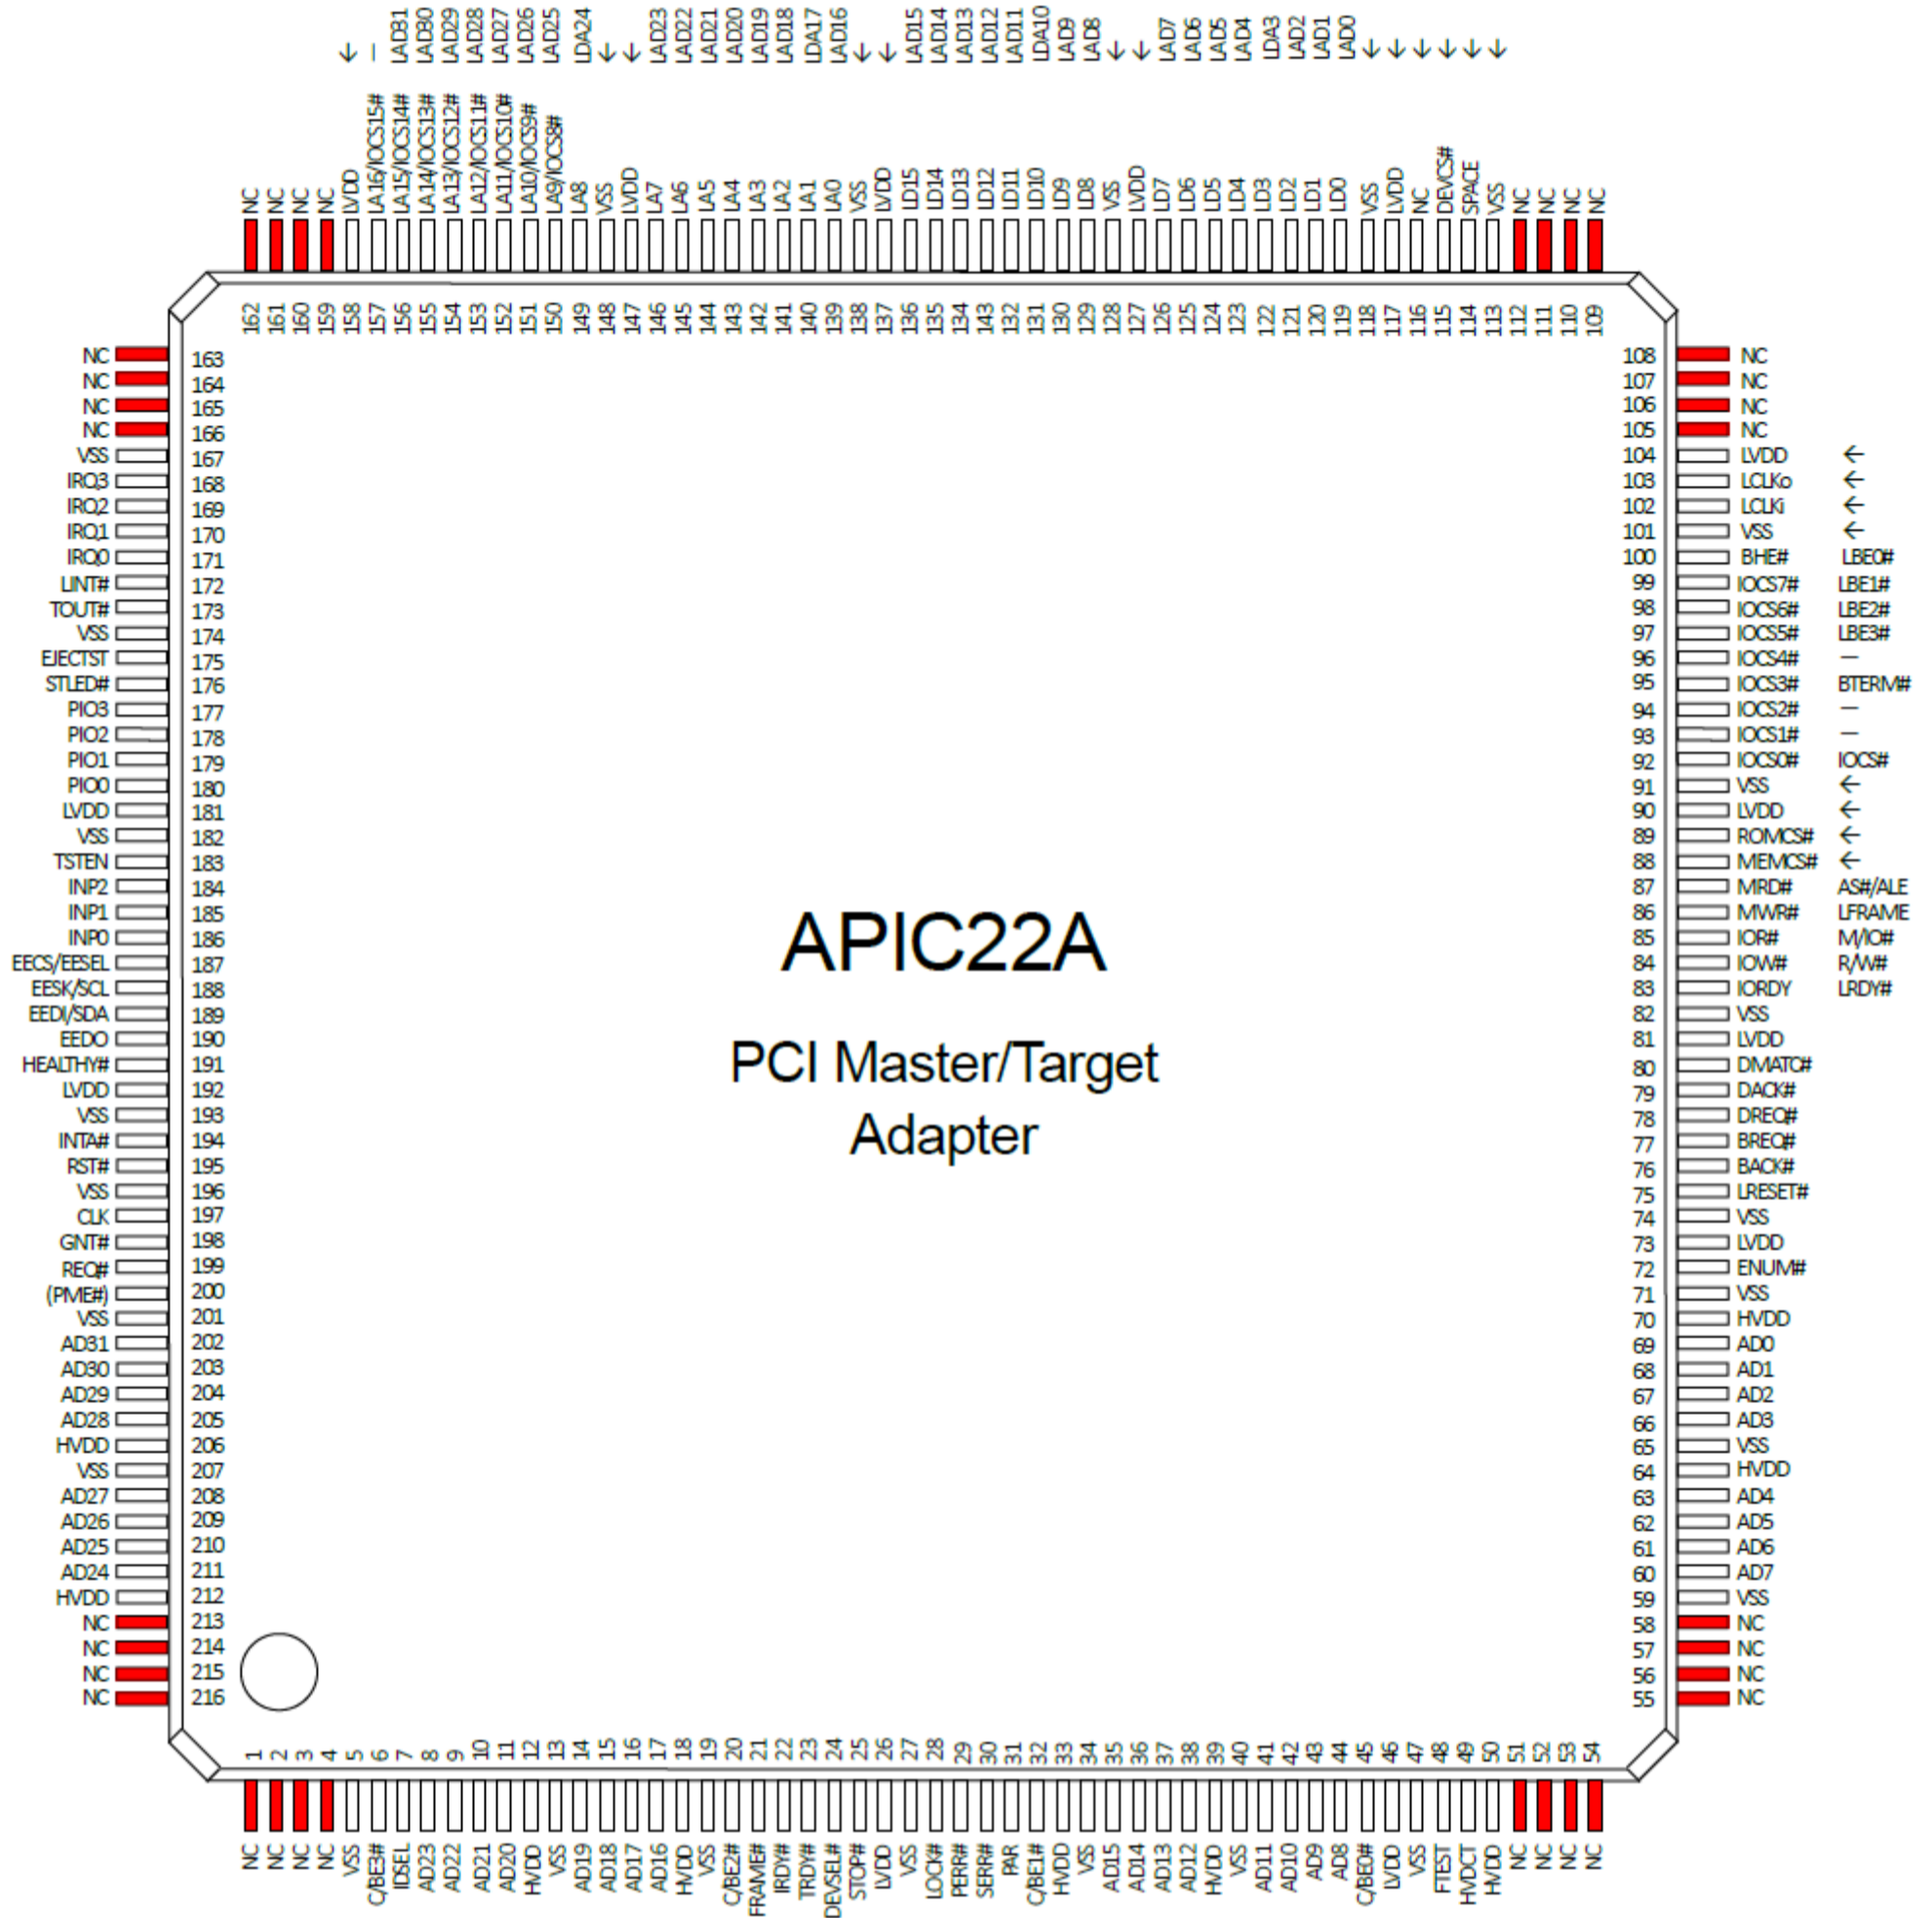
↓ — LAD31 LAD30 LAD29 LAD28 LAD27 LAD26 LAD25 LDA24 ↓ ↓ LAD23 LAD22 LAD21 LAD20 LAD19 LAD18 LDA17 LAD16 ↓ ↓ LAD15 LAD14 LAD13 LAD12 LAD11 LDA10 LAD9 LAD8 ↓ ↓ LAD7 LAD6 LAD5 LAD4 LDA3 LAD2 LAD1 LAD0 ↓ ↓ ↓ ↓ ↓ ↓

NC NC NC NC LVDD LA16/IOCS15# LA15/IOCS14# LA14/IOCS13# LA13/IOCS12# LA12/IOCS11# LA11/IOCS10# LA10/IOCS9# LA9/IOCS8# LA8 VSS LVDD LA7 LA6 LA5 LA4 LA3 LA2 LA1 LA0 VSS LVDD LD15 LD14 LD13 LD12 LD11 LD10 LD9 LD8 VSS LVDD LD7 LD6 LD5 LD4 LD3 LD2 LD1 LD0 VSS LVDD NC DEVCS# SPACE VSS NC NC NC NC

162 161 160 159 158 157 156 155 154 153 152 151 150 149 148 147 146 145 144 143 142 141 140 139 138 137 136 135 134 143 132 131 130 129 128 127 126 125 124 123 122 121 120 119 118 117 116 115 114 113 112 111 110 109

NC 163
NC 164
NC 165
NC 166
VSS 167
IRQ3 168
IRQ2 169
IRQ1 170
IRQ0 171
LINT# 172
TOUT# 173
VSS 174
EJECTST 175
STLED# 176
PIO3 177
PIO2 178
PIO1 179
PIO0 180
LVDD 181
VSS 182
TSTEN 183
INP2 184
INP1 185
INP0 186
EECS/EESEL 187
EESK/SCL 188
EEDI/SDA 189
EEDO 190
HEALTHY# 191
LVDD 192
VSS 193
INTA# 194
RST# 195
VSS 196
CLK 197
GNT# 198
REQ# 199
(PME#) 200
VSS 201
AD31 202
AD30 203
AD29 204
AD28 205
HVDD 206
VSS 207
AD27 208
AD26 209
AD25 210
AD24 211
HVDD 212
NC 213
NC 214
NC 215
NC 216

108 NC
107 NC
106 NC
105 NC
104 LVDD ←
103 LCLKo ←
102 LCLKi ←
101 VSS ←
100 BHE# LBE0#
99 IOCS7# LBE1#
98 IOCS6# LBE2#
97 IOCS5# LBE3#
96 IOCS4# —
95 IOCS3# BTERM#
94 IOCS2# —
93 IOCS1# —
92 IOCS0# IOCS#
91 VSS ←
90 LVDD ←
89 ROMCS# ←
88 MEMCS# ←
87 MRD# AS#/ALE
86 MWR# LFRAME
85 IOR# M/IO#
84 IOW# R/W#
83 IORDY LRDY#
82 VSS
81 LVDD
80 DMATC#
79 DACK#
78 DREQ#
77 BREQ#
76 BACK#
75 LRESET#
74 VSS
73 LVDD
72 ENUM#
71 VSS
70 HVDD
69 AD0
68 AD1
67 AD2
66 AD3
65 VSS
64 HVDD
63 AD4
62 AD5
61 AD6
60 AD7
59 VSS
58 NC
57 NC
56 NC
55 NC

APIC22A

PCI Master/Target Adapter

1 2 3 4 5 6 7 8 9 10 11 12 13 14 15 16 17 18 19 20 21 22 23 24 25 26 27 28 29 30 31 32 33 34 35 36 37 38 39 40 41 42 43 44 45 46 47 48 49 50 51 52 53 54

NC NC NC NC VSS C/BE3# IDSEL AD23 AD22 AD21 AD20 HVDD VSS AD19 AD18 AD17 AD16 HVDD VSS C/BE2# FRAME# IRDY# TRDY# DEVSEL# STOP# LVDD VSS LOCK# PERR# SERR# PAR C/BE1# HVDD VSS AD15 AD14 AD13 AD12 HVDD VSS AD11 AD10 AD9 AD8 C/BE0# LVDD VSS FTEST HVDCT HVDD NC NC NC NC